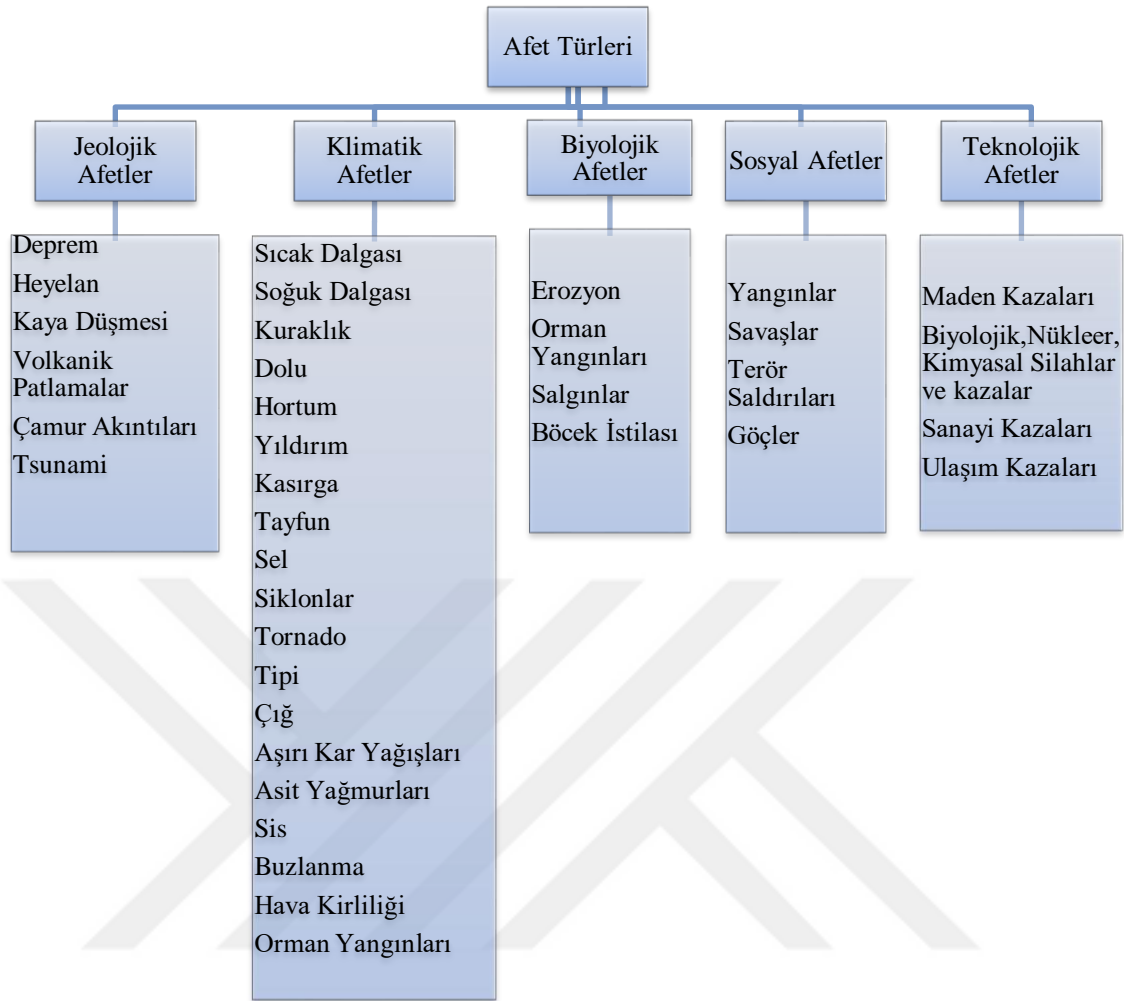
Afet Türleri

Jeolojik Afetler

Deprem
Heyelan
Kaya Düşmesi
Volkanik Patlamalar
Çamur Akıntıları
Tsunami

Klimatik Afetler

Sıcak Dalgası
Soğuk Dalgası
Kuraklık
Dolu
Hortum
Yıldırım
Kasırga
Tayfun
Sel
Siklonlar
Tornado
Tipi
Çığ
Aşırı Kar Yağışları
Asit Yağmurları
Sis
Buzlanma
Hava Kirliliği
Orman Yangınları

Biyolojik Afetler

Erozyon
Orman Yangınları
Salgınlar
Böcek İstilası

Sosyal Afetler

Yangınlar
Savaşlar
Terör Saldırıları
Göçler

Teknolojik Afetler

Maden Kazaları
Biyolojik,Nükleer, Kimyasal Silahlar ve kazalar
Sanayi Kazaları
Ulaşım Kazaları